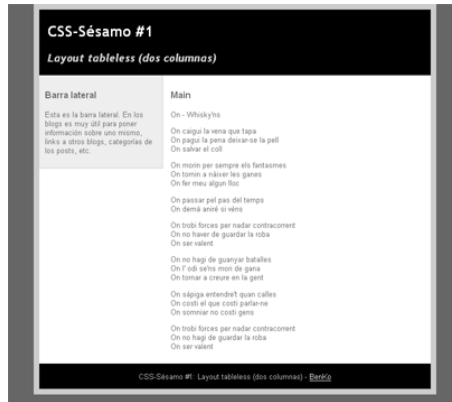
CSS-Sésamo #1

Layout tableless (dos columnas)

Barra lateral

Esta es la barra lateral. En los blogs es muy útil para poner información sobre uno mismo, links a otros blogs, categorías de los posts, etc.

Main

On - Whisky'ns

On caigui la vena que tapa
On pagui la pena deixar-se la pell
On salvar el coll

On morin per sempre els fantasmes
On tornin a néixer les ganes
On fer meu algun lloc

On passar pel pas del temps
On demà aniré si véns

On trobi forces per nadar contracorrent
On no haver de guardar la roba
On ser valent

On no hagi de guanyar batalles
On l'odi se'ns mori de gana
On tornar a creure en la gent

On sàpiga entendre't quan calles
On costi el que costi parlar-ne
On somniar no costi gens

On trobi forces per nadar contracorrent
On no hagi de guardar la roba
On ser valent

CSS-Sésamo #1: Layout tableless (dos columnas) - BenKo